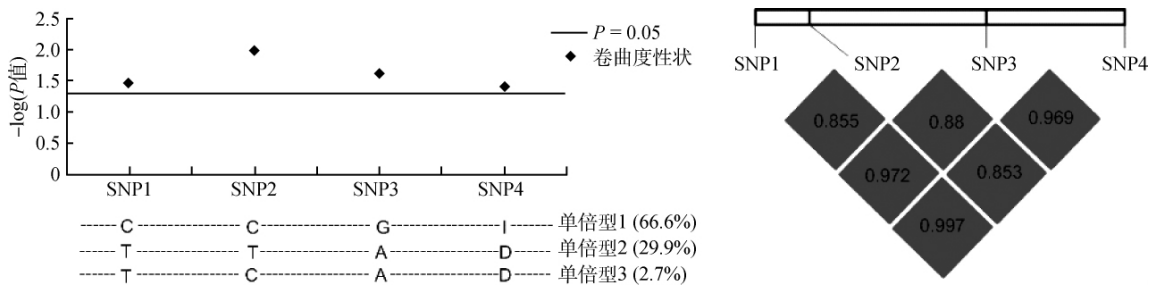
2.5
2.0
1.5
1.0
0.5
0
$-\log(P值)$

$P = 0.05$
卷曲度性状

SNP1 SNP2 SNP3 SNP4

C C G I 单倍型1 (66.6%)
T T A D 单倍型2 (29.9%)
T C A D 单倍型3 (2.7%)

SNP1 SNP2 SNP3 SNP4

0.855
0.88
0.969
0.972
0.853
0.997